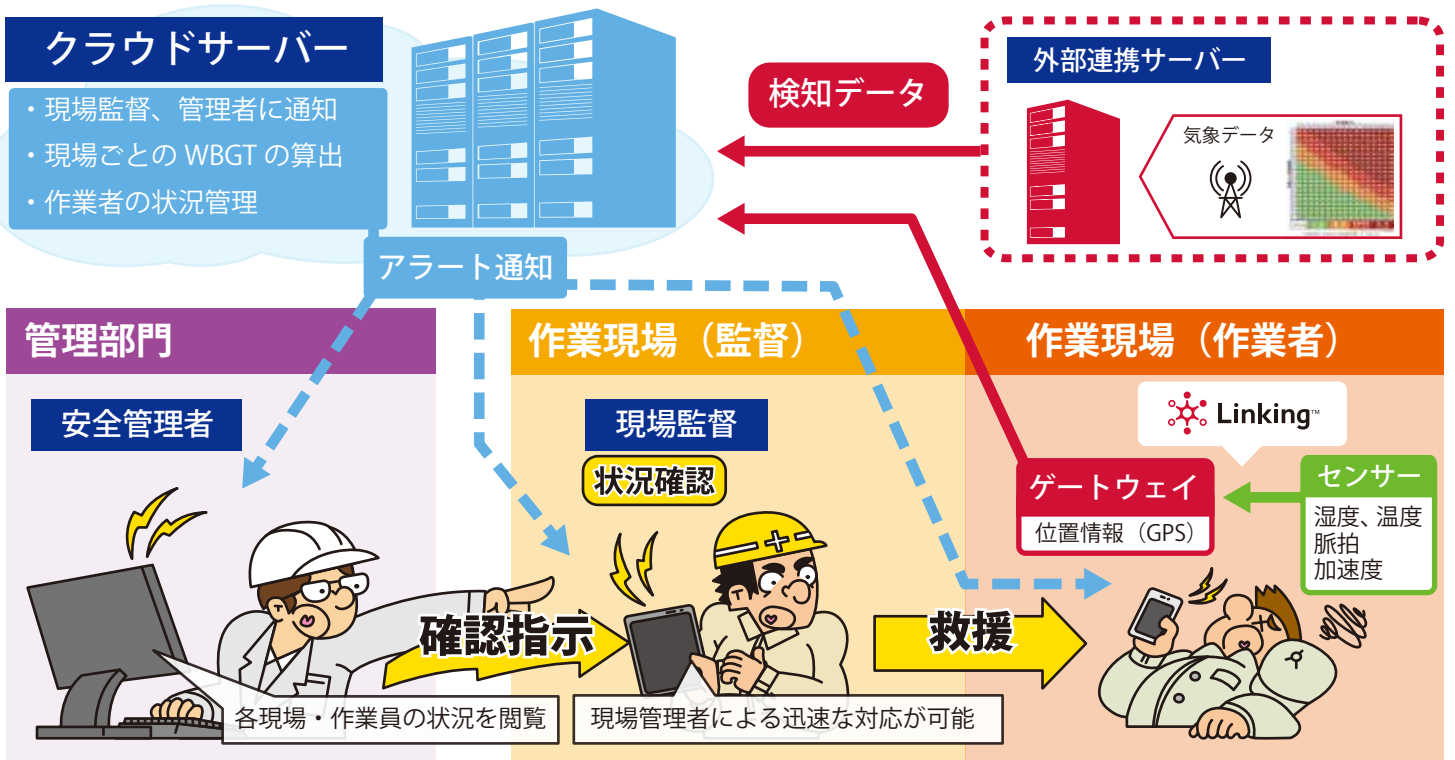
クラウドサーバー

・現場監督、管理者に通知
・現場ごとの WBGT の算出
・作業者の状況管理

外部連携サーバー

検知データ

気象データ

アラート通知

管理部門

作業現場（監督）

作業現場（作業者）

安全管理者

現場監督

状況確認

Linking™

ゲートウェイ

位置情報（GPS）

センサー

湿度、温度
脈拍
加速度

確認指示

救援

各現場・作業員の状況を閲覧

現場管理者による迅速な対応が可能